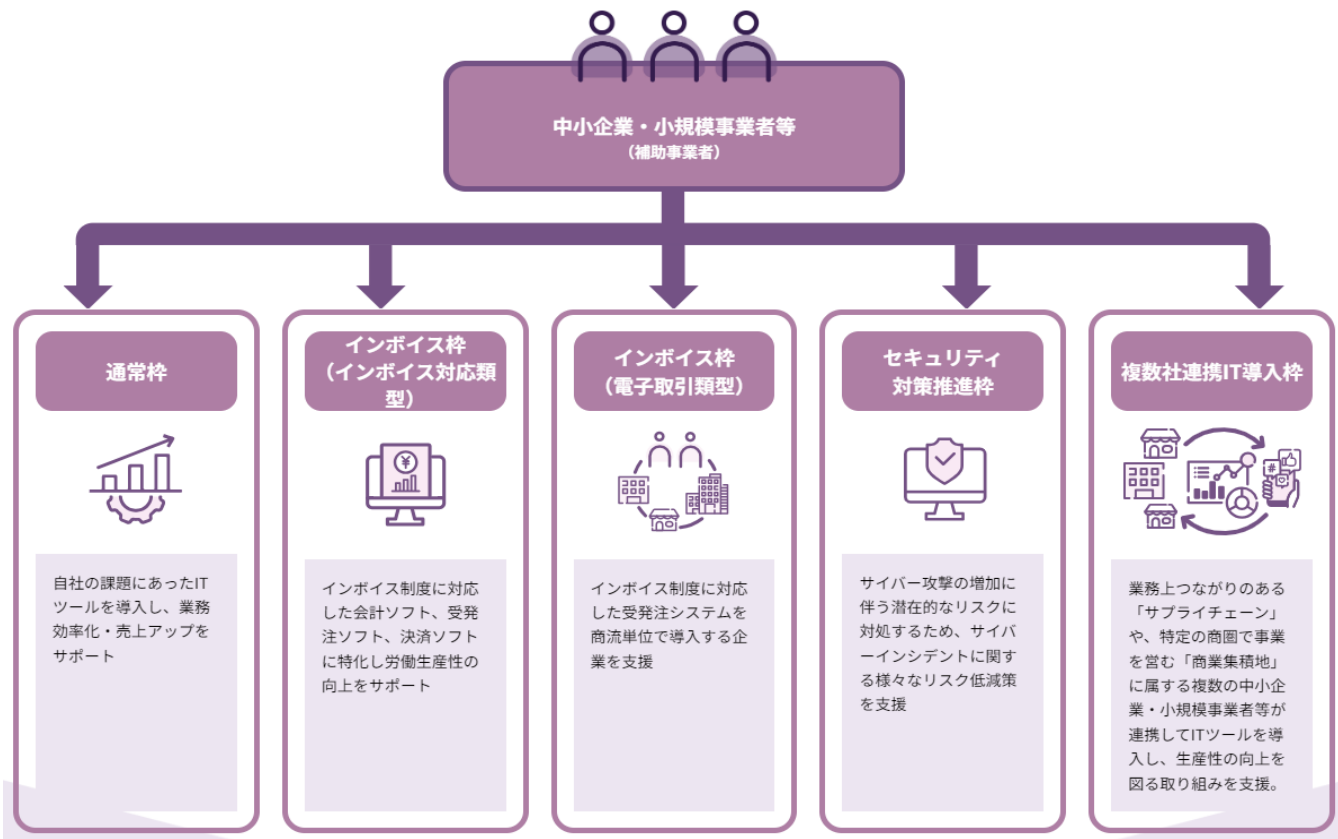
中小企業・小規模事業者等
（補助事業者）

通常枠

自社の課題にあったITツールを導入し、業務効率化・売上アップをサポート

インボイス枠
（インボイス対応類型）

インボイス制度に対応した会計ソフト、受発注ソフト、決済ソフトに特化し労働生産性の向上をサポート

インボイス枠
（電子取引類型）

インボイス制度に対応した受発注システムを商流単位で導入する企業を支援

セキュリティ
対策推進枠

サイバー攻撃の増加に伴う潜在的なリスクに対処するため、サイバーインシデントに関する様々なリスク低減策を支援

複数社連携IT導入枠

業務上つながりのある「サプライチェーン」や、特定の商圏で事業を営む「商業集積地」に属する複数の中小企業・小規模事業者等が連携してITツールを導入し、生産性の向上を図る取り組みを支援。